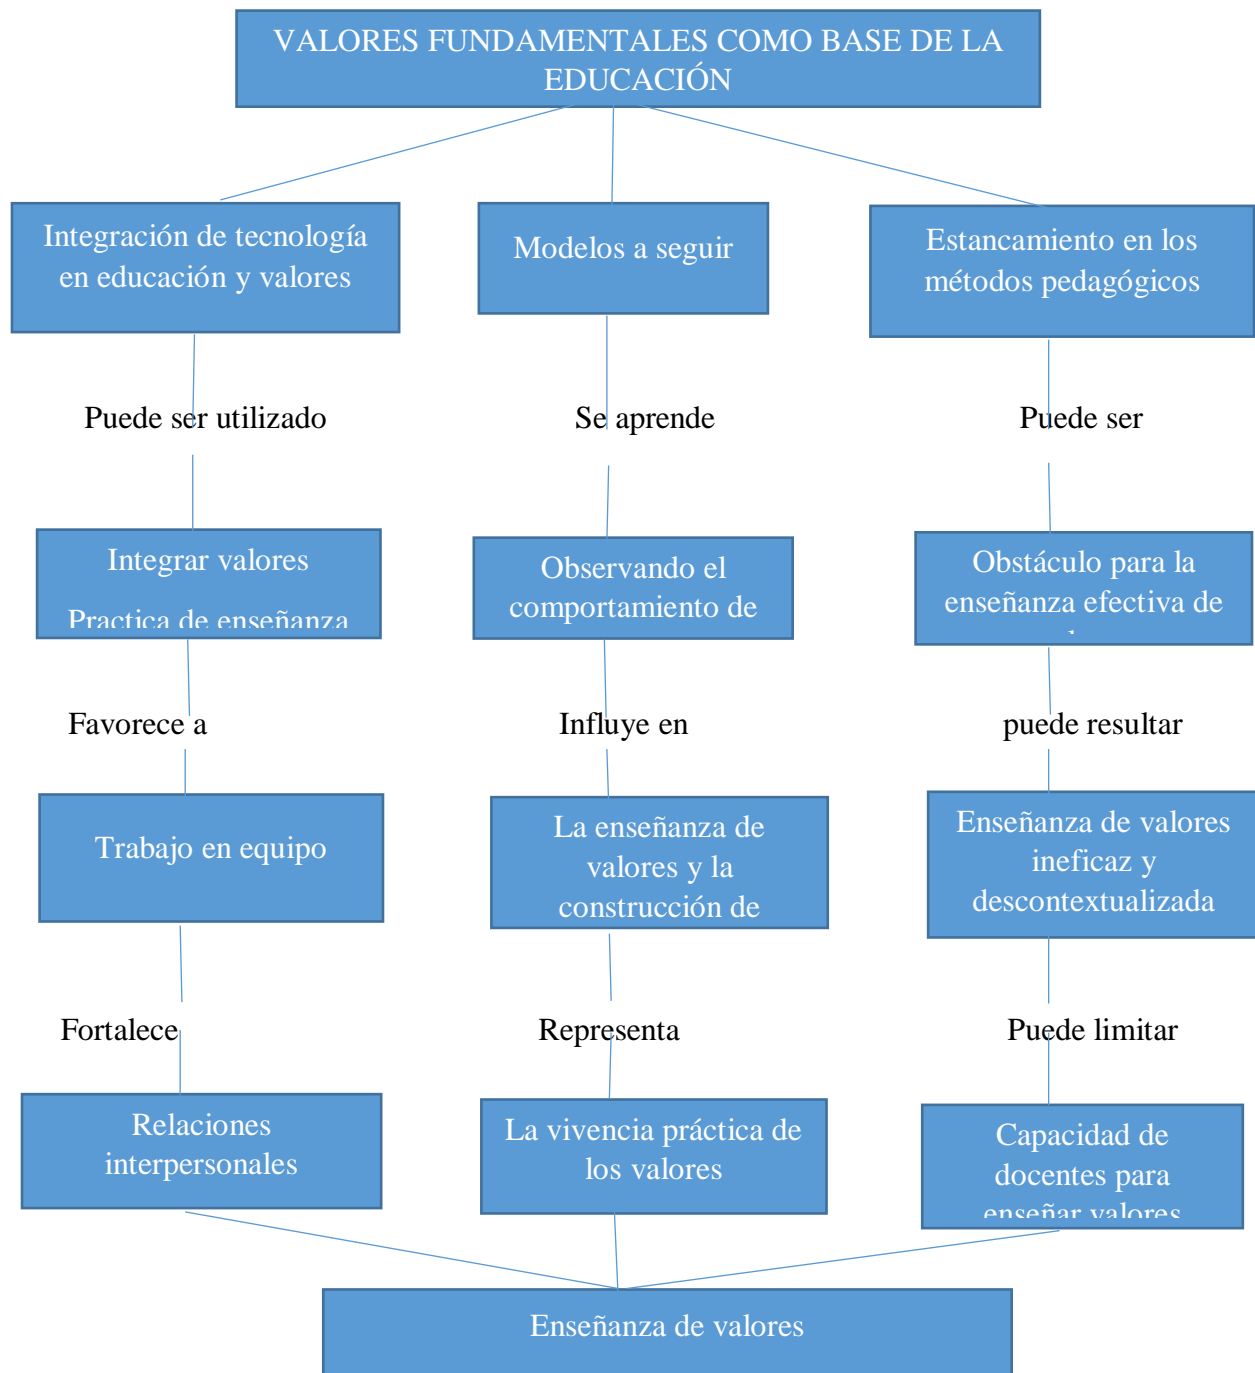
VALORES FUNDAMENTALES COMO BASE DE LA EDUCACIÓN

Integración de tecnología en educación y valores

Modelos a seguir

Estancamiento en los métodos pedagógicos

Puede ser utilizado

Se aprende

Puede ser

Integrar valores

Practica de enseñanza

Observando el comportamiento de

Obstáculo para la enseñanza efectiva de

Favorece a

Influye en

puede resultar

Trabajo en equipo

La enseñanza de valores y la construcción de

Enseñanza de valores ineficaz y descontextualizada

Fortalece

Representa

Puede limitar

Relaciones interpersonales

La vivencia práctica de los valores

Capacidad de docentes para enseñar valores

Enseñanza de valores